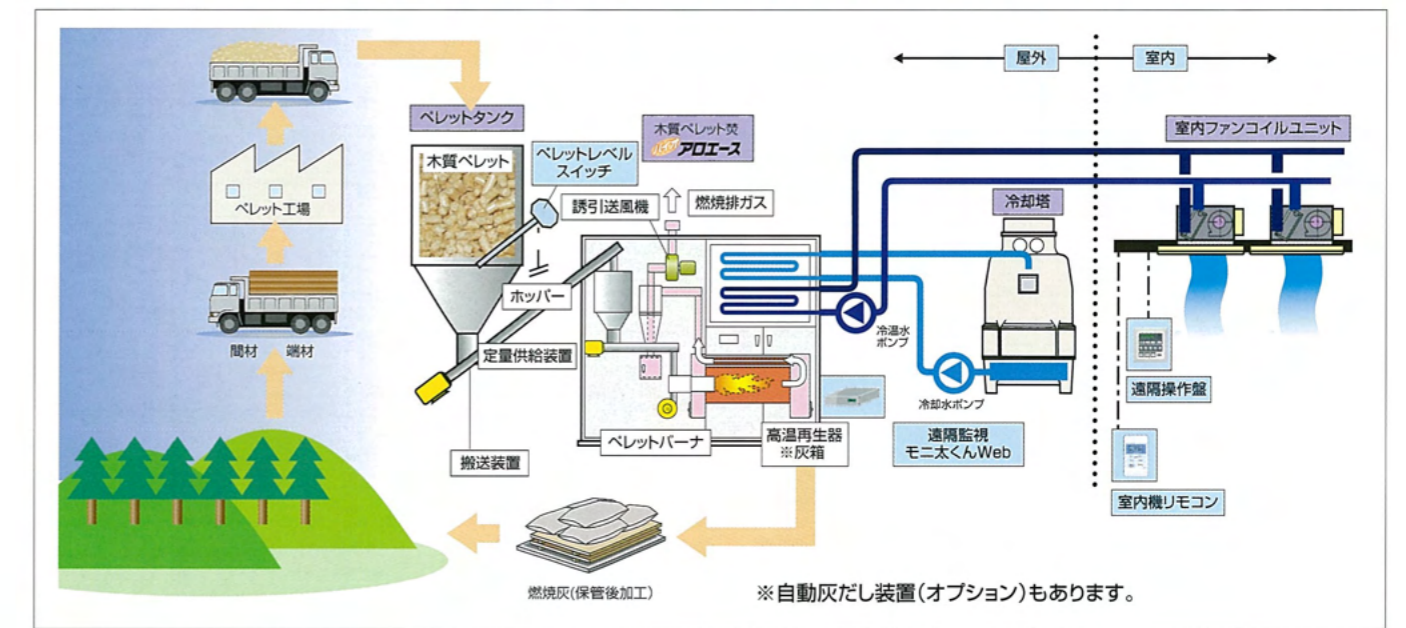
屋外
室内

ペレットタンク
木質ペレット
ペレットレベルスイッチ
木質ペレット焚
アロエース
誘引送風機
燃焼排ガス
ペレット工場
ホッパー
定量供給装置
間材
端材
搬送装置
ペレットバーナ
高温再生器
※灰箱
冷却塔
冷温水ポンプ
冷却水ポンプ
遠隔監視
モニ太くんWeb
室内ファンコイルユニット
遠隔操作盤
室内機リモコン
燃焼灰(保管後加工)
※自動灰だし装置(オプション)もあります。